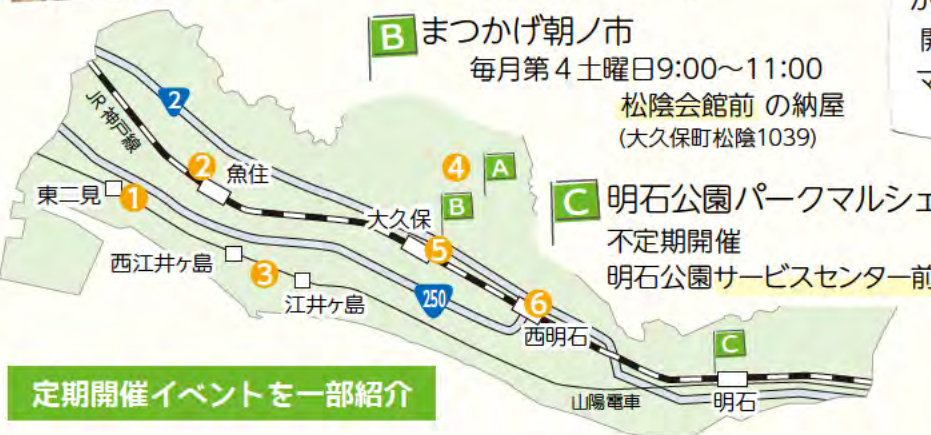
B まつかげ朝ノ市
毎月第４土曜日9:00～11:00
松陰会館前 の納屋
(大久保町松陰1039)

C 明石公園パークマルシェ
不定期開催
明石公園サービスセンター前

か
開
マ

2
JR神戸線
2 魚住
東二見 1
4 A
B
大久保
5
西江井ヶ島
3
江井ヶ島
250
6
西明石
C
山陽電車
明石

定期開催イベントを一部紹介